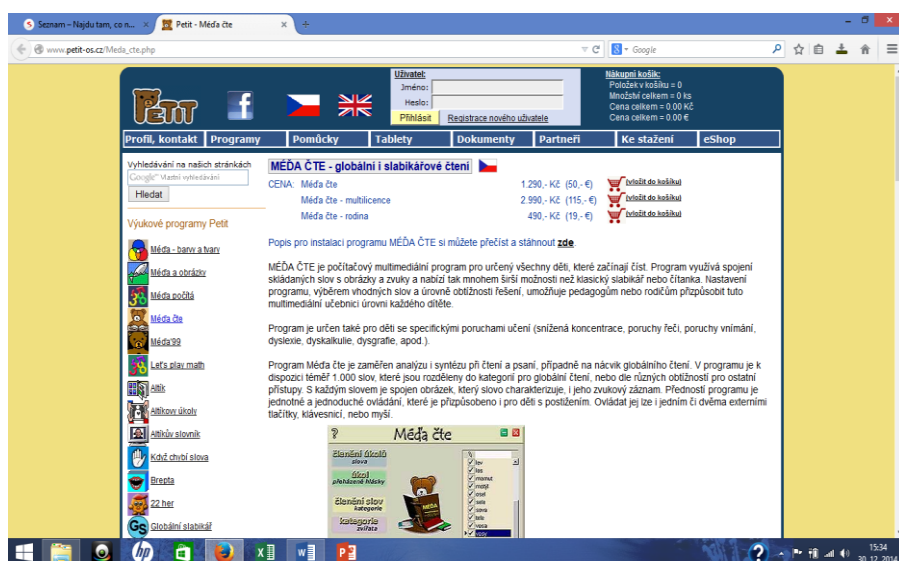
Seznam – Najdu tam, co n... × Petit - Méďa čte ×

www.petit-os.cz/Meda_cte.php

Google

PETIT

Uživatel:
Jméno:
Heslo:
Přihlásit
Registrace nového uživatele

Nákupní košík:
Položek v košíku = 0
Množství celkem = 0 ks
Cena celkem = 0.00 Kč
Cena celkem = 0.00 €

Profil, kontakt | Programy | Pomůcky | Tablety | Dokumenty | Partneři | Ke stažení | eShop

Vyhledávání na našich stránkách
Google Vlastní vyhledávání
Hledat

Výukové programy Petit

Méďa - barvy a tvary
Méďa a obrázky
Méďa počítá
Méďa čte
Méďa'99
Let's play math
Altík
Altíkovy úkoly
Altíkův slovník
Když chybí slova
Brepta
22 her
Globální slabikář

MÉĎA ČTE - globální i slabikářové čtení

CENA: Méďa čte 1.290,- Kč (50,- €) [vložit do košíku]
Méďa čte - multilicence 2.990,- Kč (115,- €) [vložit do košíku]
Méďa čte - rodina 490,- Kč (19,- €) [vložit do košíku]

Popis pro instalaci programu MÉĎA ČTE si můžete přečíst a stáhnout zde.

MÉĎA ČTE je počítačový multimediální program pro určený všechny děti, které začínají číst. Program využívá spojení skládaných slov s obrázky a zvuky a nabízí tak mnohem širší možnosti než klasický slabikář nebo čítanka. Nastavení programu, výběrem vhodných slov a úrovně obtížnosti řešení, umožňuje pedagogům nebo rodičům přizpůsobit tuto multimediální učebnici úrovni každého dítěte.

Program je určen také pro děti se specifickými poruchami učení (snížená koncentrace, poruchy řeči, poruchy vnímání, dyslexie, dyskalkulie, dysgrafie, apod.).

Program Méďa čte je zaměřen analýzu i syntézu při čtení a psaní, případně na nácvik globálního čtení. V programu je k dispozici téměř 1.000 slov, které jsou rozděleny do kategorií pro globální čtení, nebo dle různých obtížností pro ostatní přístupy. S každým slovem je spojen obrázek, který slovo charakterizuje, i jeho zvukový záznam. Předností programu je jednotné a jednoduché ovládání, které je přizpůsobeno i pro děti s postižením. Ovládat jej lze i jedním či dvěma externími tlačítky, klávesnicí, nebo myší.

Méďa čte
Členění úkolů slova
Úkol přehazené hlásky
Členění slov kategorie
kategorie zvířata
MÉĎA
lev
les
mamut
motýl
osel
sele
slova
tele
vosa
vůz

15:34
30. 12. 2014